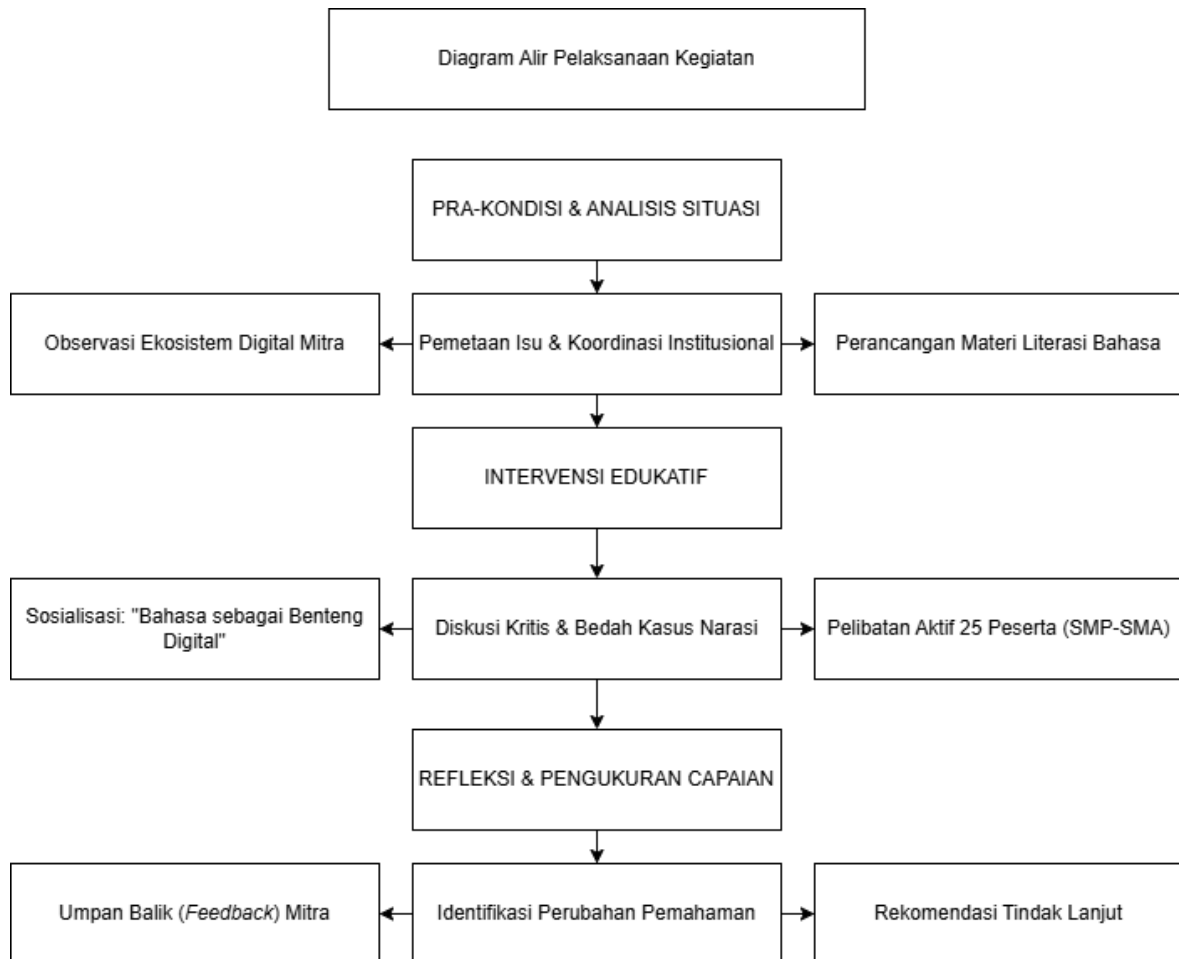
Diagram Alir Pelaksanaan Kegiatan

PRA-KONDISI & ANALISIS SITUASI

Observasi Ekosistem Digital Mitra

Pemetaan Isu & Koordinasi Institusional

Perancangan Materi Literasi Bahasa

INTERVENSI EDUKATIF

Sosialisasi: "Bahasa sebagai Benteng Digital"

Diskusi Kritis & Bedah Kasus Narasi

Pelibatan Aktif 25 Peserta (SMP-SMA)

REFLEKSI & PENGUKURAN CAPAIAN

Umpan Balik (Feedback) Mitra

Identifikasi Perubahan Pemahaman

Rekomendasi Tindak Lanjut